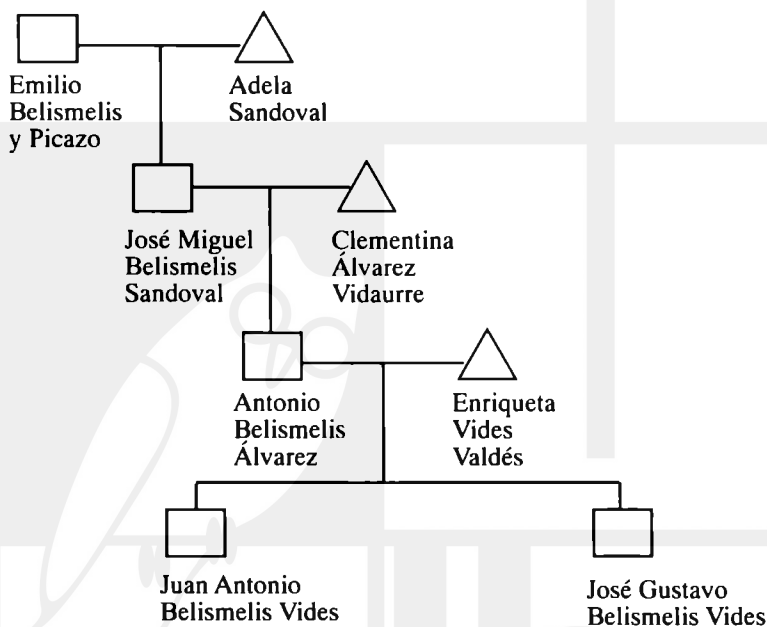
Emilio Belismelis y Picazo

Adela Sandoval

José Miguel Belismelis Sandoval

Clementina Álvarez Vidaurre

Antonio Belismelis Álvarez

Enriqueta Vides Valdés

Juan Antonio Belismelis Vides

José Gustavo Belismelis Vides